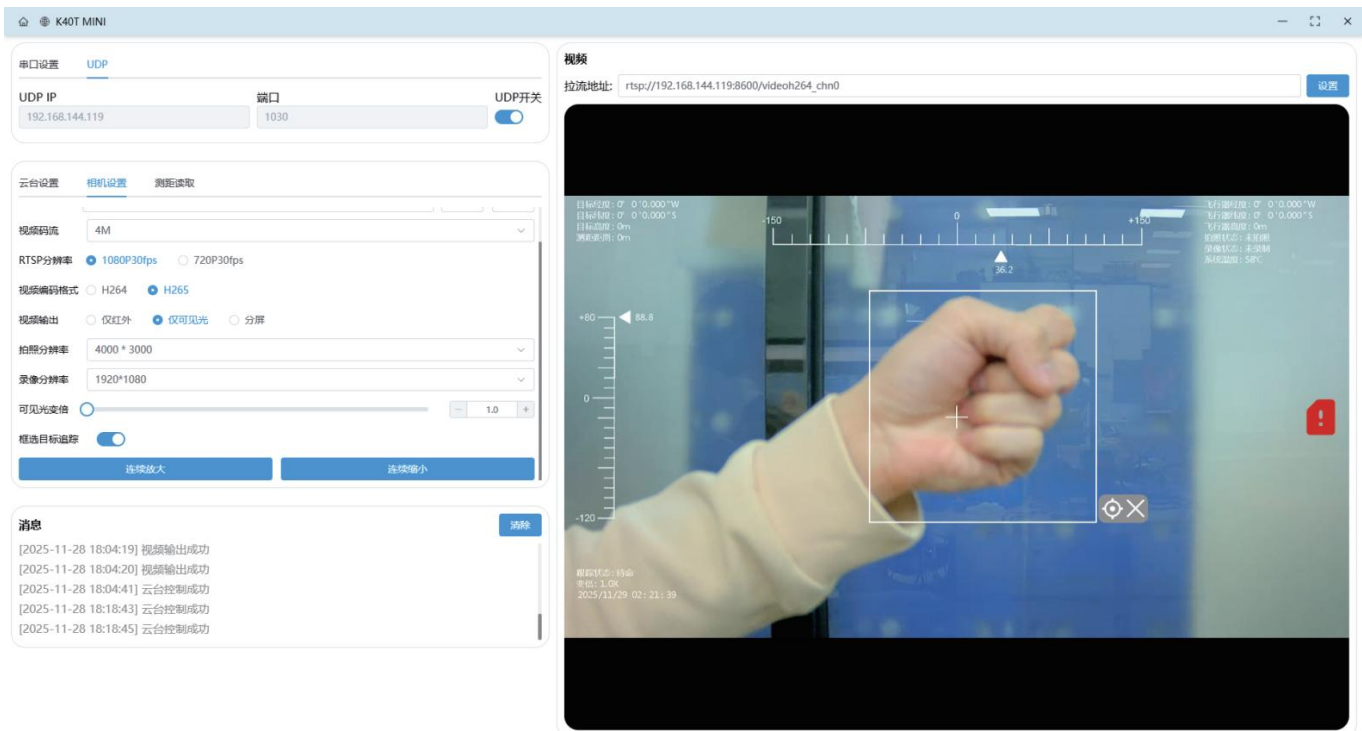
K40T MINI

串口设置 UDP

UDP IP
192.168.144.119

端口
1030

UDP开关

云台设置 相机设置 测距读取

视频码流 4M

RTSP分辨率 1080P30fps 720P30fps

视频编码格式 H264 H265

视频输出 仅红外 仅可见光 分屏

拍照分辨率 4000 * 3000

录像分辨率 1920*1080

可见光变倍 1.0

框选目标追踪

连续放大 连续缩小

消息 清除

[2025-11-28 18:04:19] 视频输出成功
[2025-11-28 18:04:20] 视频输出成功
[2025-11-28 18:04:41] 云台控制成功
[2025-11-28 18:18:43] 云台控制成功
[2025-11-28 18:18:45] 云台控制成功

视频

拉流地址: rtsp://192.168.144.119:8600/videoh264_chn0 设置

目标经度: 0° 0'0.000"W
目标纬度: 0° 0'0.000"S
目标高度: 0m
测距距离: 0m

-150 0 +150
36.2

飞行器经度: 0° 0'0.000"W
飞行器纬度: 0° 0'0.000"S
飞行器高度: 0m
拍照状态: 未拍照
录像状态: 未录制
系统温度: 58°C

+80 88.8
0
-120

跟踪状态: 待命
变倍: 1.0X
2025/11/29 02:21:39